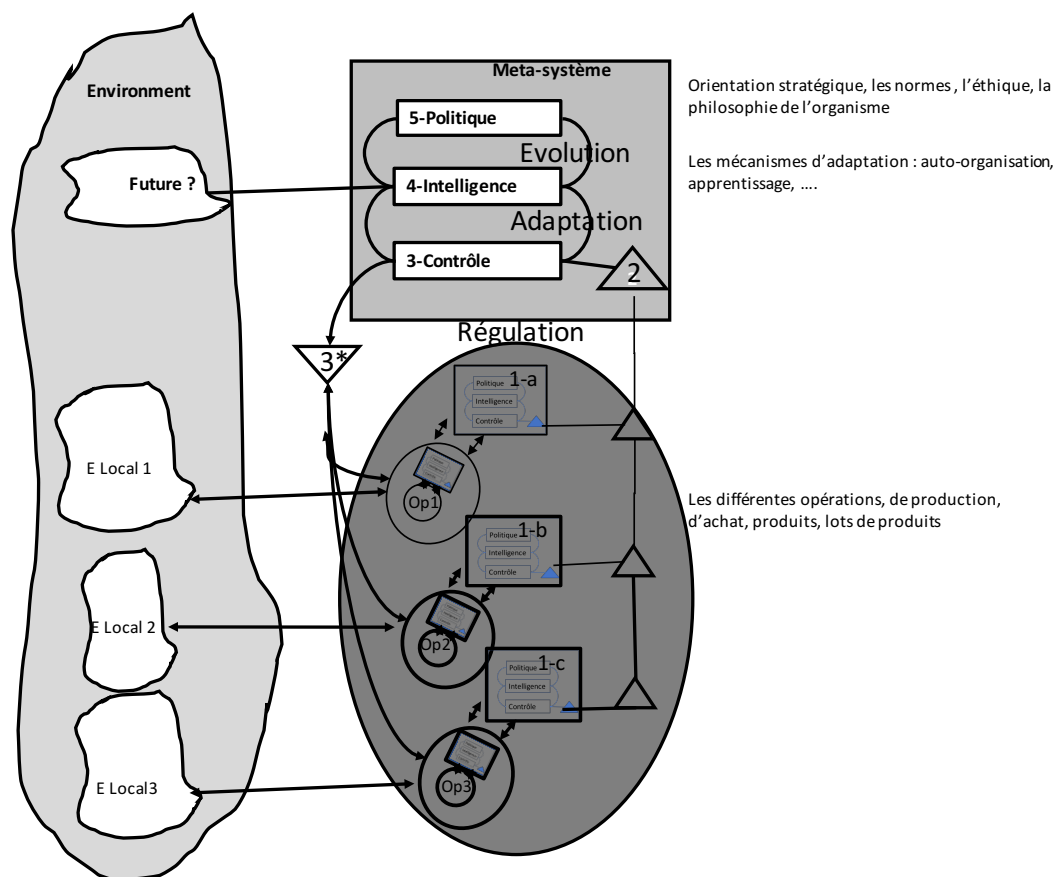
Environment

Future ?

Meta-système

5-Politique

Evolution

4-Intelligence

Adaptation

3-Contrôle

2

Régulation

3*

Orientation stratégique, les normes , l'éthique, la philosophie de l'organisme

Les mécanismes d'adaptation : auto-organisation, apprentissage, ….

Politique
Intelligence
Contrôle
1-a

E Local 1

Op1

Politique
Intelligence
Contrôle
1-b

Les différentes opérations, de production, d'achat, produits, lots de produits

E Local 2

Op2

Politique
Intelligence
Contrôle
1-c

E Local3

Op3